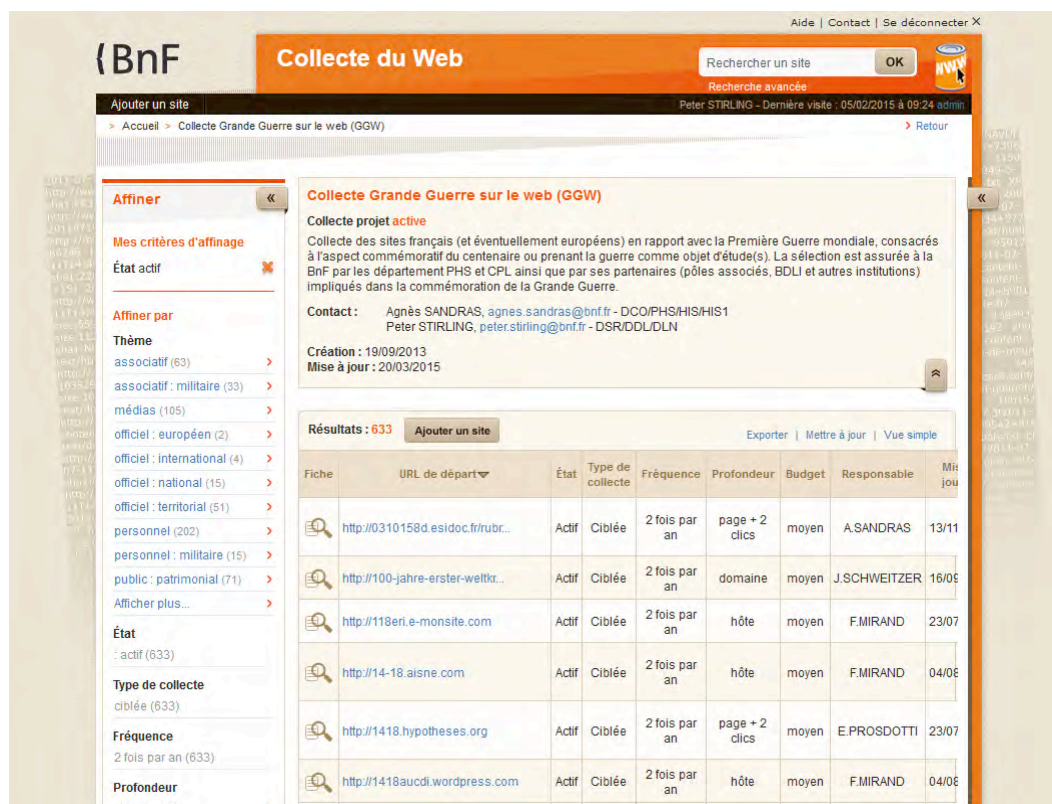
Aide | Contact | Se déconnecter ✕

BnF

Collecte du Web

Rechercher un site OK

Recherche avancée

Ajouter un site

Peter STIRLING - Dernière visite : 05/02/2015 à 09:24 admin

> Accueil > Collecte Grande Guerre sur le web (GGW)

> Retour

Affiner «

Mes critères d'affinage

État actif

Affiner par

Thème

associatif (63)

associatif : militaire (33)

médias (105)

officiel : européen (2)

officiel : international (4)

officiel : national (15)

officiel : territorial (51)

personnel (202)

personnel : militaire (15)

public : patrimonial (71)

Afficher plus...

État

: actif (633)

Type de collecte

ciblée (633)

Fréquence

2 fois par an (633)

Profondeur

Collecte Grande Guerre sur le web (GGW)

Collecte projet active

Collecte des sites français (et éventuellement européens) en rapport avec la Première Guerre mondiale, consacrés à l'aspect commémoratif du centenaire ou prenant la guerre comme objet d'étude(s). La sélection est assurée à la BnF par les département PHS et CPL ainsi que par ses partenaires (pôles associés, BDLI et autres institutions) impliqués dans la commémoration de la Grande Guerre.

Contact : Agnès SANDRAS, agnes.sandras@bnf.fr - DCO/PHS/HIS/HIS1
Peter STIRLING, peter.stirling@bnf.fr - DSR/DDL/DLN

Création : 19/09/2013
Mise à jour : 20/03/2015

Résultats : 633 Ajouter un site

Exporter | Mettre à jour | Vue simple

| Fiche | URL de départ | État | Type de collecte | Fréquence | Profondeur | Budget | Responsable | Mis jou |
|---|---|---|---|---|---|---|---|---|
| | http://0310158d.esidoc.fr/rubr... | Actif | Ciblée | 2 fois par an | page + 2 clics | moyen | A.SANDRAS | 13/11 |
| | http://100-jahre-erster-weltkr... | Actif | Ciblée | 2 fois par an | domaine | moyen | J.SCHWEITZER | 16/09 |
| | http://118eri.e-monsite.com | Actif | Ciblée | 2 fois par an | hôte | moyen | F.MIRAND | 23/07 |
| | http://14-18.aisne.com | Actif | Ciblée | 2 fois par an | hôte | moyen | F.MIRAND | 04/08 |
| | http://1418.hypotheses.org | Actif | Ciblée | 2 fois par an | page + 2 clics | moyen | E.PROSDOTTI | 23/07 |
| | http://1418aucdi.wordpress.com | Actif | Ciblée | 2 fois par an | hôte | moyen | F.MIRAND | 04/08 |